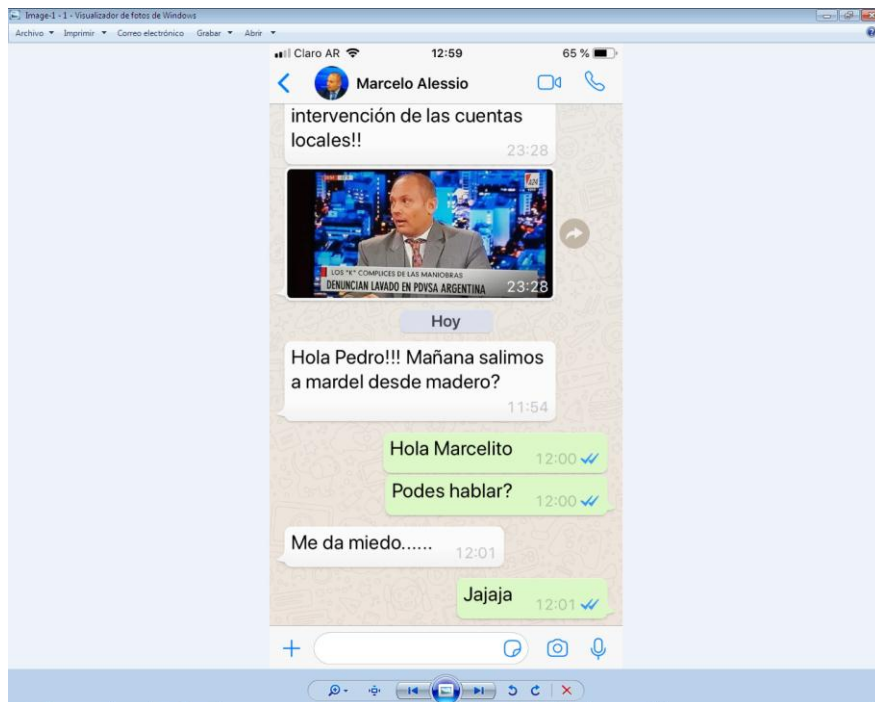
Image-1 - 1 - Visualizador de fotos de Windows

Archivo ▾ Imprimir ▾ Correo electrónico Grabar ▾ Abrir ▾

Claro AR 12:59 65 %

Marcelo Alessio

intervención de las cuentas locales!! 23:28

LOS "K" CÓMPLICES DE LAS MANIOBRAS
DENUNCIAN LAVADO EN PDVSA ARGENTINA 23:28

Hoy

Hola Pedro!!! Mañana salimos a mardel desde madero? 11:54

Hola Marcelito 12:00

Podes hablar? 12:00

Me da miedo...... 12:01

Jajaja 12:01